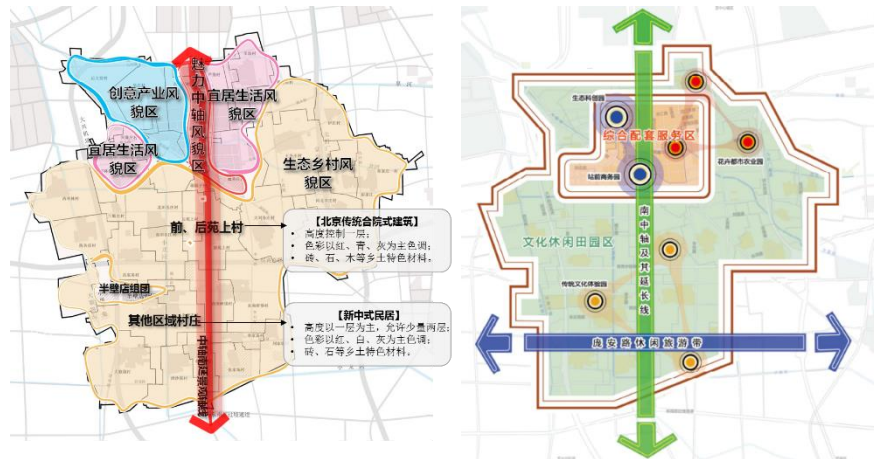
创意产业风貌区

魅力中轴风貌区

宜居生活风貌区

宜居生活风貌区

生态乡村风貌区

前、后苑上村

【北京传统合院式建筑】
高度控制一层；
色彩以红、青、灰为主色调；
砖、石、木等乡土特色材料。

半壁店组团

其他区域村庄

【新中式民居】
高度以一层为主，允许少量两层；
色彩以红、白、灰为主色调；
砖、石等乡土特色材料。

中轴南延景观轴

生态科创园

综合配套服务区

花卉都市农业园

站前商务园

文化休闲田园区

南中轴及其延长线

传统文化体验园

庞安路休闲旅游带